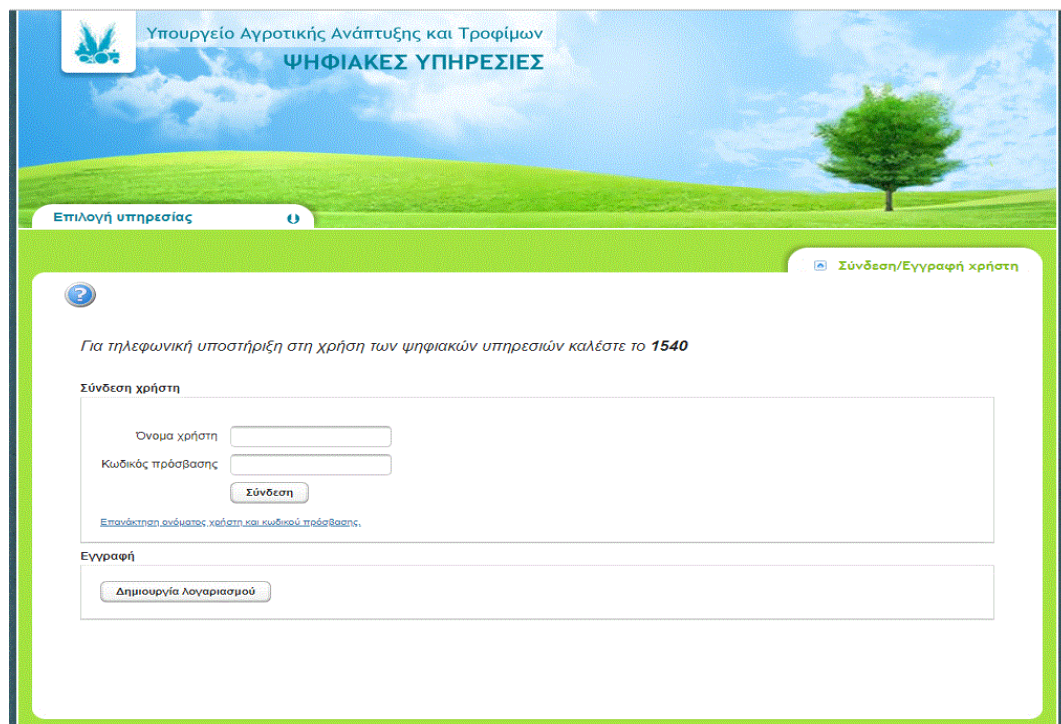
Υπουργείο Αγροτικής Ανάπτυξης και Τροφίμων
ΨΗΦΙΑΚΕΣ ΥΠΗΡΕΣΙΕΣ

Επιλογή υπηρεσίας

Σύνδεση/Εγγραφή χρήστη

Για τηλεφωνική υποστήριξη στη χρήση των ψηφιακών υπηρεσιών καλέστε το 1540

Σύνδεση χρήστη

Όνομα χρήστη
Κωδικός πρόσβασης
Σύνδεση

Επανάκτηση ονόματος χρήστη και κωδικού πρόσβασης.

Εγγραφή

Δημιουργία λογαριασμού